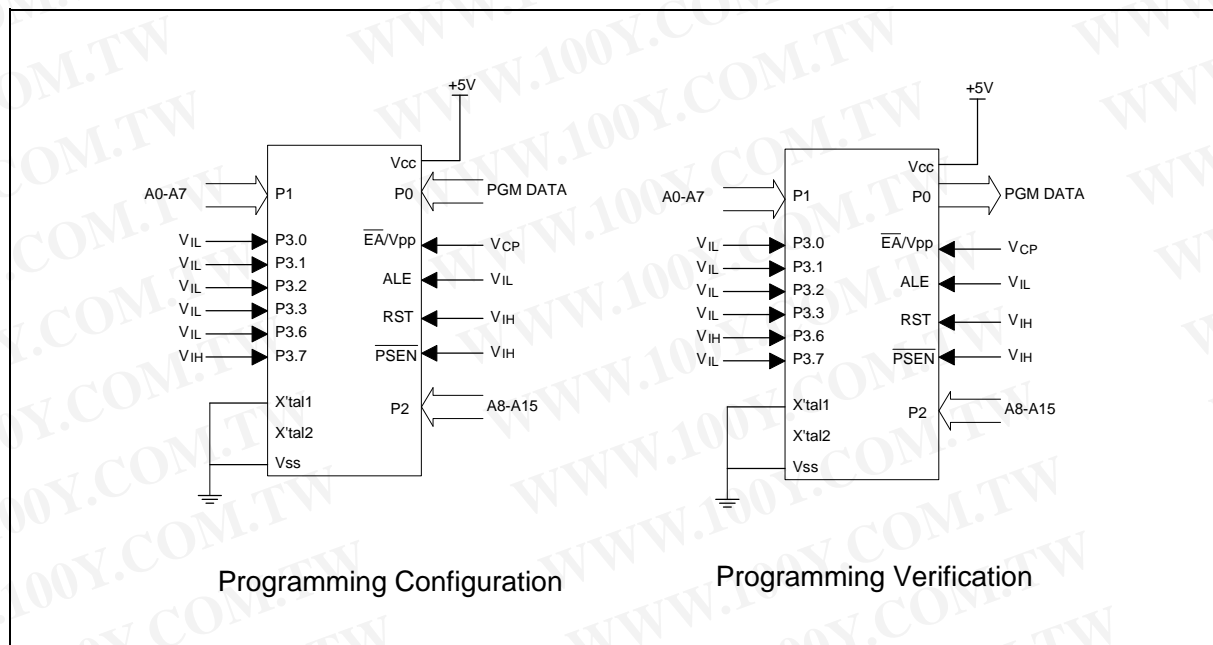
+5V

Vcc

A0-A7

P1

P0

PGM DATA

$V_{IL}$ P3.0

$V_{IL}$ P3.1

$V_{IL}$ P3.2

$V_{IL}$ P3.3

$V_{IL}$ P3.6

$V_{IH}$ P3.7

$\overline{EA}$/Vpp $V_{CP}$

ALE $V_{IL}$

RST $V_{IH}$

$\overline{PSEN}$ $V_{IH}$

X'tal1

X'tal2

Vss

P2

A8-A15

Programming Configuration

+5V

Vcc

A0-A7

P1

P0

PGM DATA

$V_{IL}$ P3.0

$V_{IL}$ P3.1

$V_{IL}$ P3.2

$V_{IL}$ P3.3

$V_{IH}$ P3.6

$V_{IL}$ P3.7

$\overline{EA}$/Vpp $V_{CP}$

ALE $V_{IL}$

RST $V_{IH}$

$\overline{PSEN}$ $V_{IH}$

X'tal1

X'tal2

Vss

P2

A8-A15

Programming Verification

WWW.100Y.COM.TW